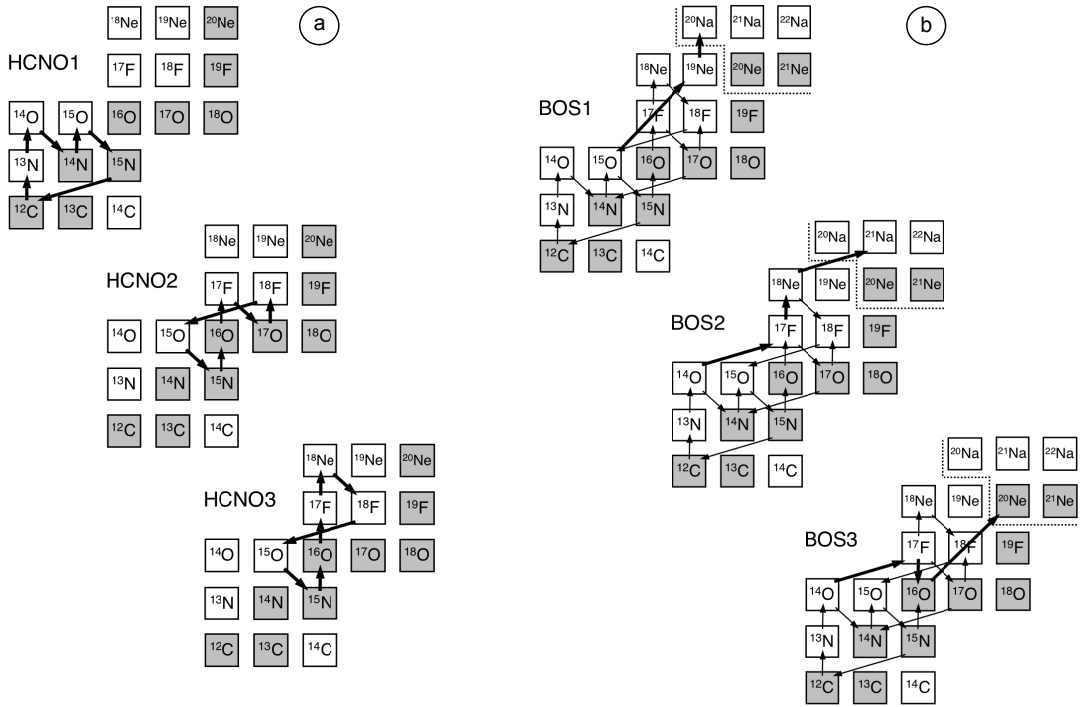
a

HCNO1

$^{18}$Ne $^{19}$Ne $^{20}$Ne
$^{17}$F $^{18}$F $^{19}$F
$^{14}$O $^{15}$O $^{16}$O $^{17}$O $^{18}$O
$^{13}$N $^{14}$N $^{15}$N
$^{12}$C $^{13}$C $^{14}$C

HCNO2

$^{18}$Ne $^{19}$Ne $^{20}$Ne
$^{17}$F $^{18}$F $^{19}$F
$^{14}$O $^{15}$O $^{16}$O $^{17}$O $^{18}$O
$^{13}$N $^{14}$N $^{15}$N
$^{12}$C $^{13}$C $^{14}$C

HCNO3

$^{18}$Ne $^{19}$Ne $^{20}$Ne
$^{17}$F $^{18}$F $^{19}$F
$^{14}$O $^{15}$O $^{16}$O $^{17}$O $^{18}$O
$^{13}$N $^{14}$N $^{15}$N
$^{12}$C $^{13}$C $^{14}$C

b

BOS1

$^{20}$Na $^{21}$Na $^{22}$Na
$^{18}$Ne $^{19}$Ne $^{20}$Ne $^{21}$Ne
$^{17}$F $^{18}$F $^{19}$F
$^{14}$O $^{15}$O $^{16}$O $^{17}$O $^{18}$O
$^{13}$N $^{14}$N $^{15}$N
$^{12}$C $^{13}$C $^{14}$C

BOS2

$^{20}$Na $^{21}$Na $^{22}$Na
$^{18}$Ne $^{19}$Ne $^{20}$Ne $^{21}$Ne
$^{17}$F $^{18}$F $^{19}$F
$^{14}$O $^{15}$O $^{16}$O $^{17}$O $^{18}$O
$^{13}$N $^{14}$N $^{15}$N
$^{12}$C $^{13}$C $^{14}$C

BOS3

$^{20}$Na $^{21}$Na $^{22}$Na
$^{18}$Ne $^{19}$Ne $^{20}$Ne $^{21}$Ne
$^{17}$F $^{18}$F $^{19}$F
$^{14}$O $^{15}$O $^{16}$O $^{17}$O $^{18}$O
$^{13}$N $^{14}$N $^{15}$N
$^{12}$C $^{13}$C $^{14}$C